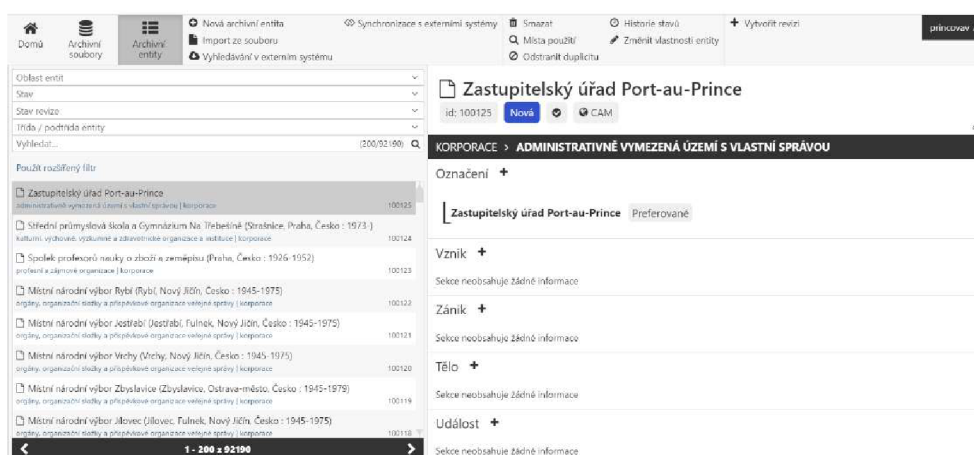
Domů
Archivní soubory
Archivní entity
Nová archivní entita
Import ze souboru
Vyhledávání v externím systému
Synchronizace s externími systémy
Smazat
Místa použití
Odstranit duplicitu
Historie stavů
Změnit vlastnosti entity
Vytvořit revizi
princovav

Oblast entit
Stav
Stav revize
Třída / podtřída entity
Vyhledat... (200/92190)
Použít rozšířený filtr

Zastupitelský úřad Port-au-Prince
administrativně vymezená území s vlastní správou | korporace 100125

Střední průmyslová škola a Gymnázium Na Třebešíně (Strašnice, Praha, Česko : 1973-)
kulturní, výchovné, výzkumné a zdravotnické organizace a instituce | korporace 100124

Spolek profesorů nauky o zboží a zeměpisu (Praha, Česko : 1926-1952)
profesní a zájmové organizace | korporace 100123

Místní národní výbor Rybí (Rybí, Nový Jičín, Česko : 1945-1975)
orgány, organizační složky a příspěvkové organizace veřejné správy | korporace 100122

Místní národní výbor Jestřabí (Jestřabí, Fulnek, Nový Jičín, Česko : 1945-1975)
orgány, organizační složky a příspěvkové organizace veřejné správy | korporace 100121

Místní národní výbor Vrchy (Vrchy, Nový Jičín, Česko : 1945-1975)
orgány, organizační složky a příspěvkové organizace veřejné správy | korporace 100120

Místní národní výbor Zbyslavice (Zbyslavice, Ostrava-město, Česko : 1945-1979)
orgány, organizační složky a příspěvkové organizace veřejné správy | korporace 100119

Místní národní výbor Jílovec (Jílovec, Fulnek, Nový Jičín, Česko : 1945-1975)
orgány, organizační složky a příspěvkové organizace veřejné správy | korporace 100118

1 - 200 z 92190

Zastupitelský úřad Port-au-Prince
id: 100125 Nová CAM
KORPORACE > ADMINISTRATIVNĚ VYMEZENÁ ÚZEMÍ S VLASTNÍ SPRÁVOU
Označení +
Zastupitelský úřad Port-au-Prince Preferované
Vznik +
Sekce neobsahuje žádné informace
Zánik +
Sekce neobsahuje žádné informace
Tělo +
Sekce neobsahuje žádné informace
Událost +
Sekce neobsahuje žádné informace